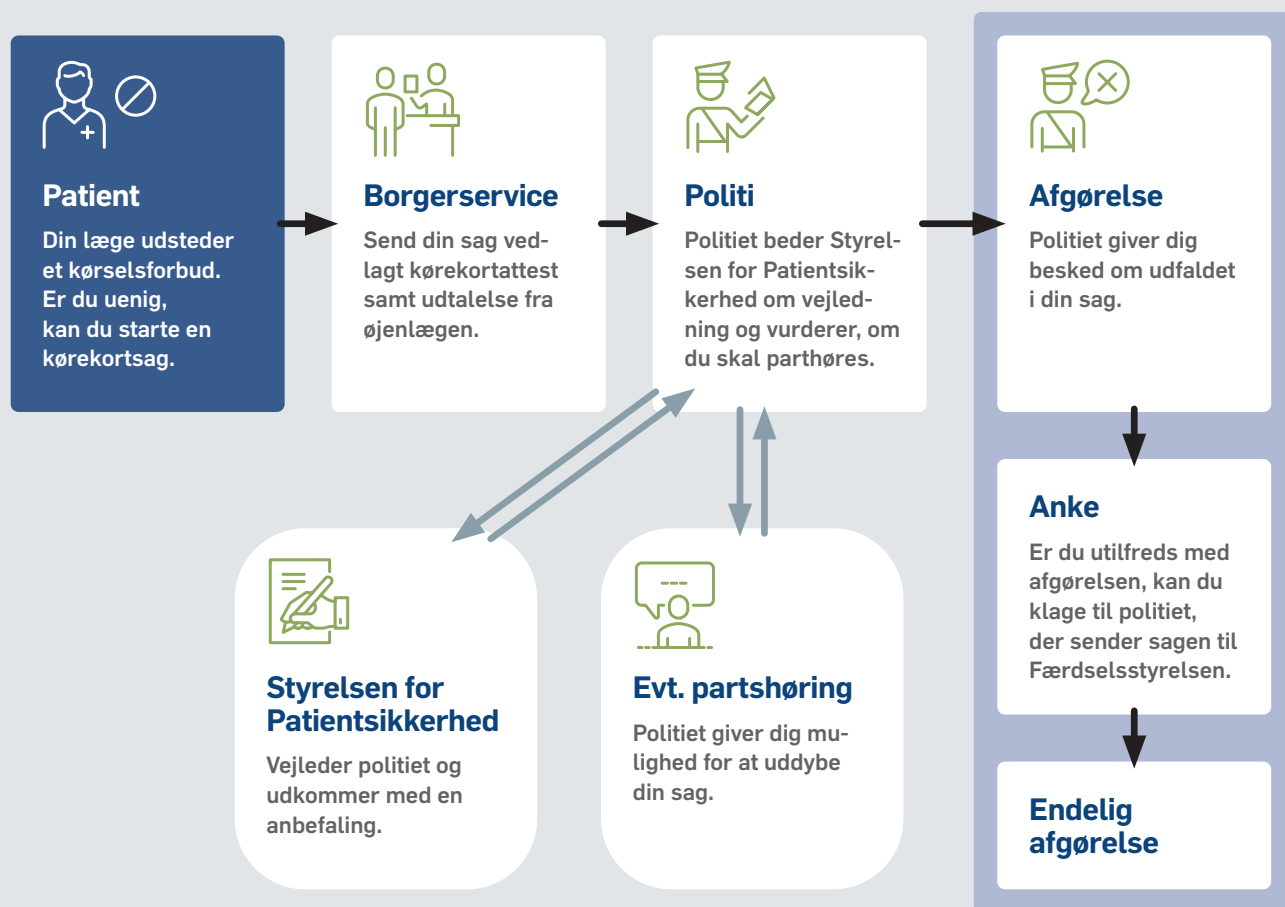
Patient

Din læge udsteder et kørselsforbud. Er du uenig, kan du starte en kørekortsag.

Borgerservice

Send din sag vedlagt kørekortattest samt udtalelse fra øjenlægen.

Politi

Politiet beder Styrelsen for Patientsikkerhed om vejledning og vurderer, om du skal parthøres.

Afgørelse

Politiet giver dig besked om udfaldet i din sag.

Anke

Er du utilfreds med afgørelsen, kan du klage til politiet, der sender sagen til Færdselsstyrelsen.

Endelig afgørelse

Styrelsen for Patientsikkerhed

Vejleder politiet og udkommer med en anbefaling.

Evt. partshøring

Politiet giver dig mulighed for at uddybe din sag.